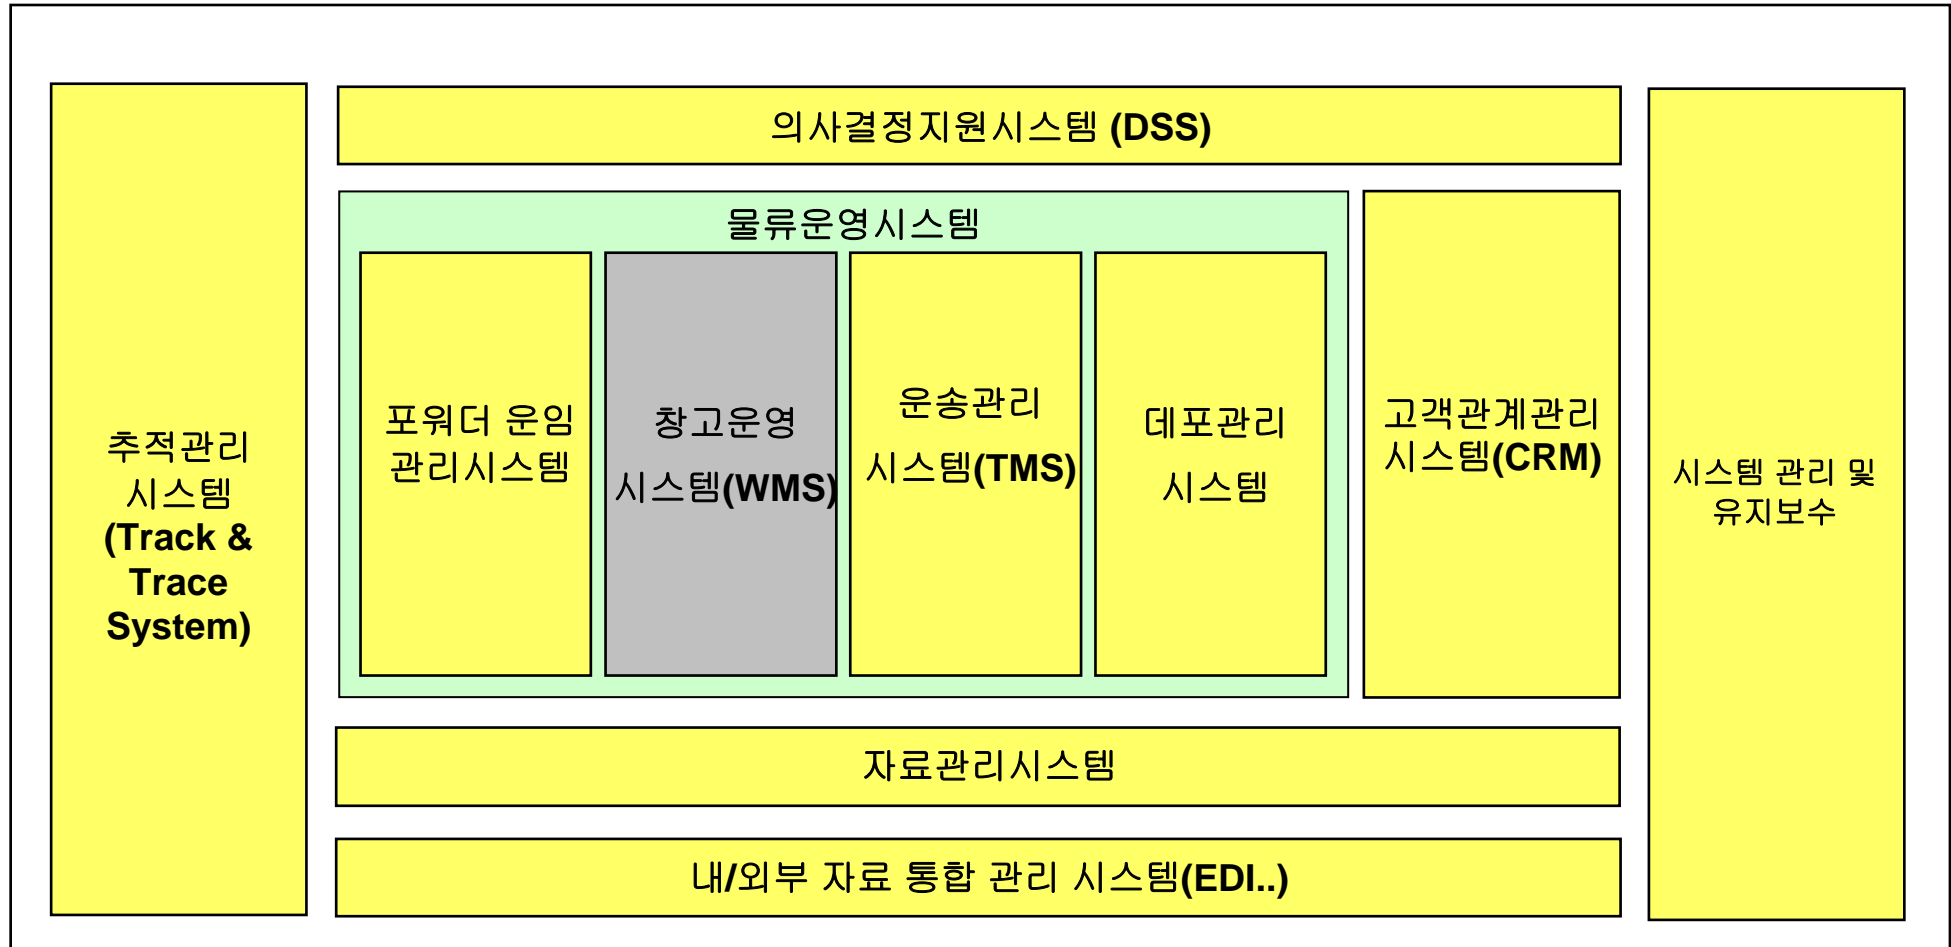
추적관리 시스템 (Track & Trace System)

의사결정지원시스템 (DSS)

물류운영시스템

포워더 운임 관리시스템

창고운영 시스템(WMS)

운송관리 시스템(TMS)

데포관리 시스템

고객관계관리 시스템(CRM)

시스템 관리 및 유지보수

자료관리시스템

내/외부 자료 통합 관리 시스템(EDI..)